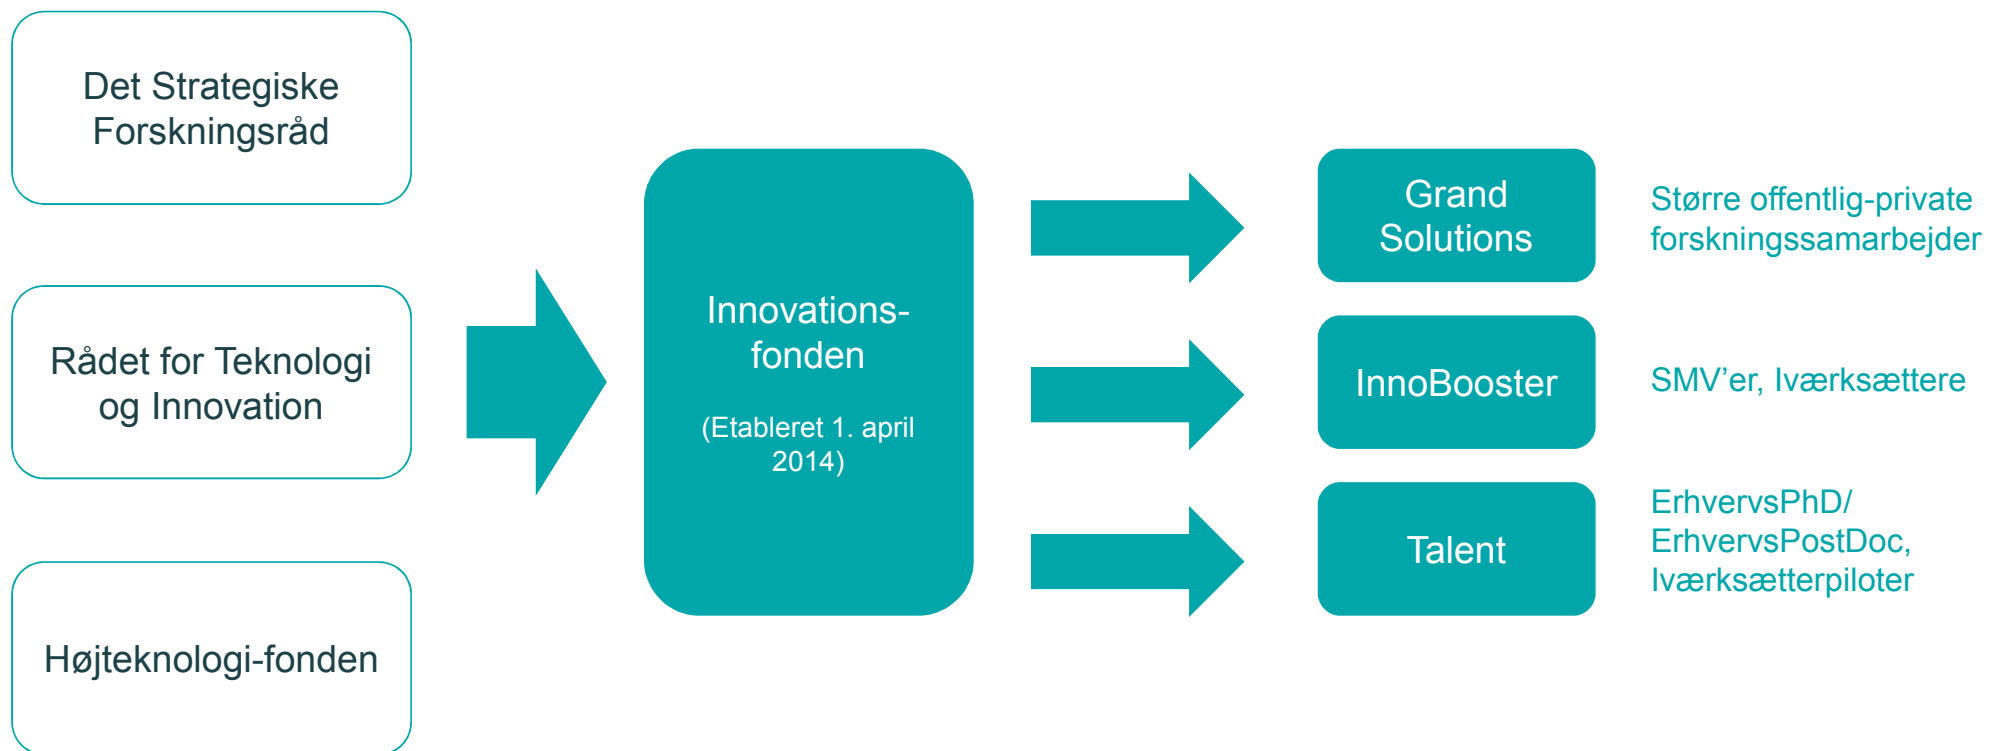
Det Strategiske Forskningsråd

Rådet for Teknologi og Innovation

Højteknologi-fonden

Innovations-fonden

(Etableret 1. april 2014)

Grand Solutions

Større offentlig-private forskningssamarbejder

InnoBooster

SMV'er, Iværksættere

Talent

ErhvervsPhD/ ErhvervsPostDoc, Iværksætterpiloter